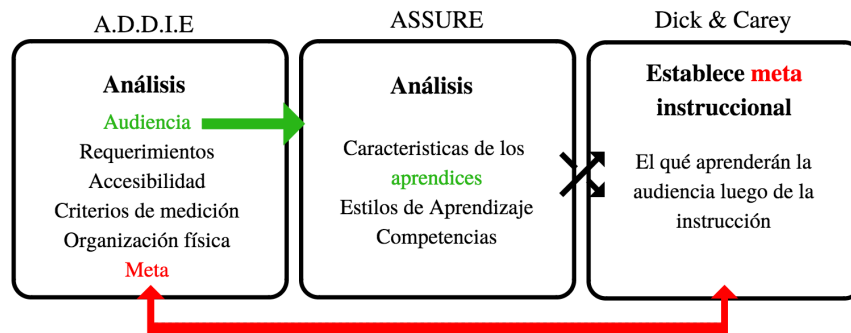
A.D.D.I.E

Análisis

Audiencia
Requerimientos
Accesibilidad
Criterios de medición
Organización física
Meta

ASSURE

Análisis

Caracteristicas de los aprendices
Estilos de Aprendizaje
Competencias

Dick & Carey

Establece meta instruccional

El qué aprenderán la audiencia luego de la instrucción